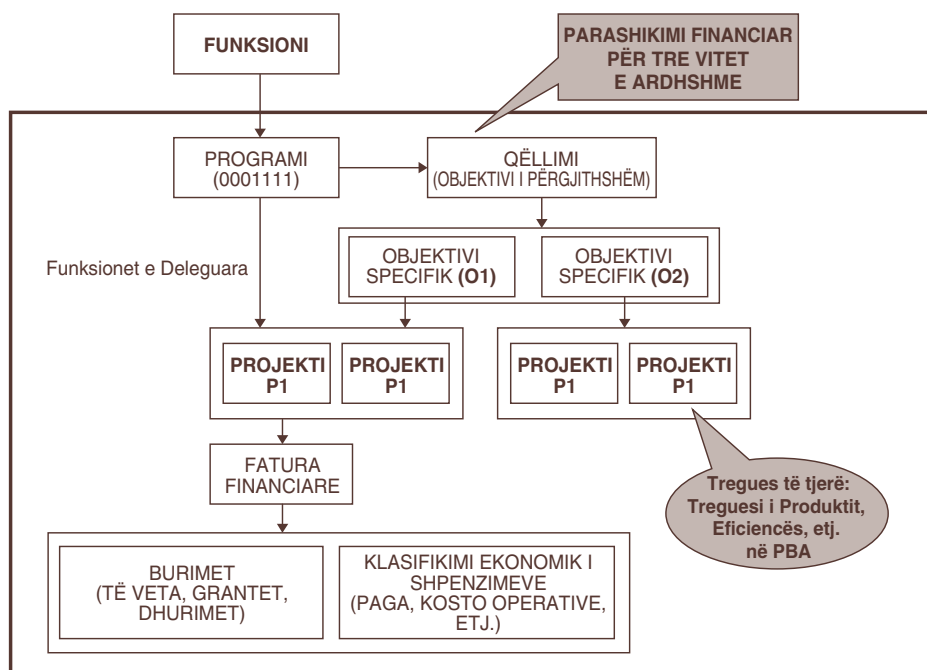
FUNKSIONI

PARASHIKIMI FINANCIAR PËR TRE VITET E ARDHSHME

PROGRAMI (0001111)

QËLLIMI (OBJEKTIVI I PËRGJITHSHËM)

Funksionet e Deleguara

OBJEKTIVI SPECIFIK (O1)

OBJEKTIVI SPECIFIK (O2)

PROJEKTI P1

PROJEKTI P1

PROJEKTI P1

PROJEKTI P1

FATURA FINANCIARE

Tregues të tjerë: Treguesi i Produktit, Eficiencës, etj. në PBA

BURIMET (TË VETA, GRANTET, DHURIMET)

KLASIFIKIMI EKONOMIK I SHPENZIMEVE (PAGA, KOSTO OPERATIVE, ETJ.)